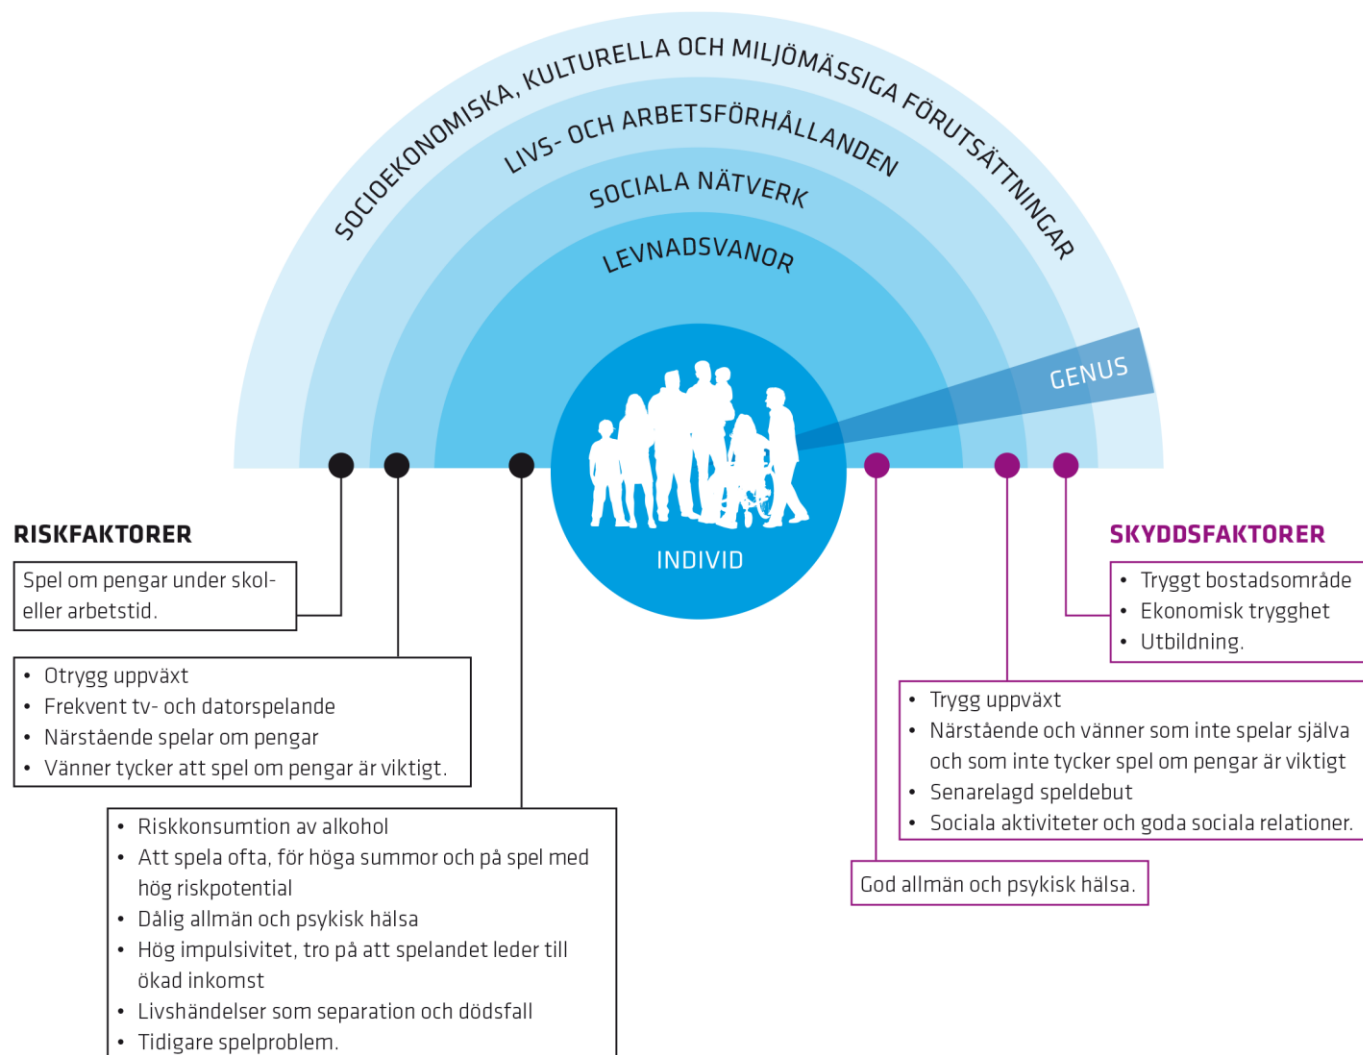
SOCIOEKONOMISKA, KULTURELLA OCH MILJÖMÄSSIGA FÖRUTSÄTTNINGAR

LIVS- OCH ARBETSFÖRHÅLLANDEN

SOCIALA NÄTVERK

LEVNADSVANOR

GENUS

INDIVID

RISKFAKTORER

Spel om pengar under skol- eller arbetstid.

- Otrygg uppväxt
- Frekvent tv- och datorspelande
- Närstående spelar om pengar
- Vänner tycker att spel om pengar är viktigt.

- Riskkonsumtion av alkohol
- Att spela ofta, för höga summor och på spel med hög riskpotential
- Dålig allmän och psykisk hälsa
- Hög impulsivitet, tro på att spelandet leder till ökad inkomst
- Livshändelser som separation och dödsfall
- Tidigare spelproblem.

SKYDDSFAKTORER

- Tryggt bostadsområde
- Ekonomisk trygghet
- Utbildning.

- Trygg uppväxt
- Närstående och vänner som inte spelar själva och som inte tycker spel om pengar är viktigt
- Senarelagd speldebut
- Sociala aktiviteter och goda sociala relationer.

God allmän och psykisk hälsa.